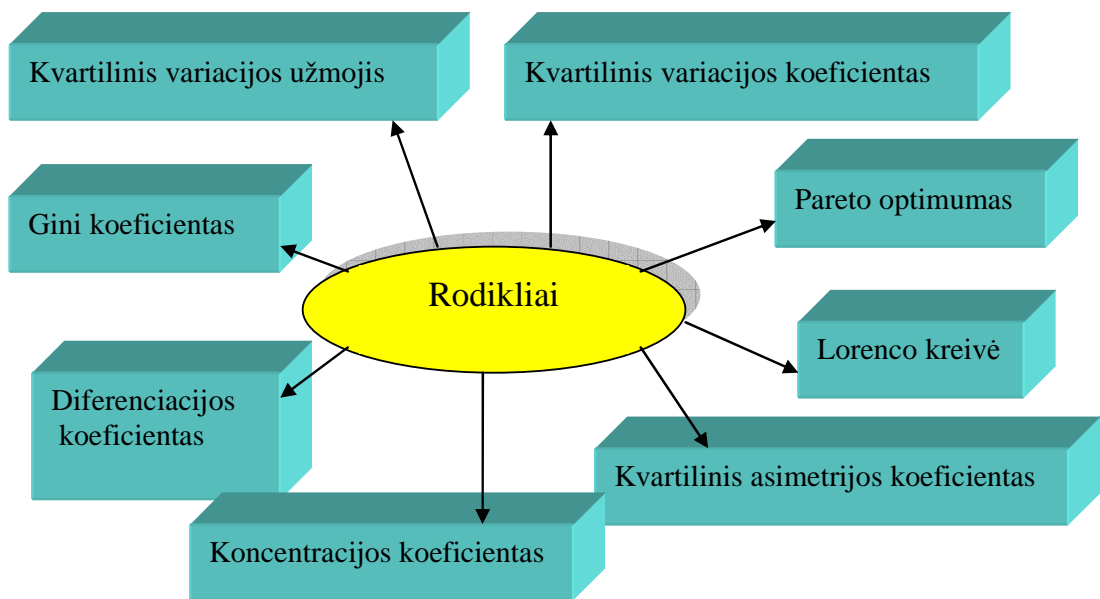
Kvartilinis variacijos užmojis

Kvartilinis variacijos koeficientas

Gini koeficientas

Pareto optimumas

Rodikliai

Lorenco kreivė

Diferenciacijos koeficientas

Kvartilinis asimetrijos koeficientas

Koncentracijos koeficientas